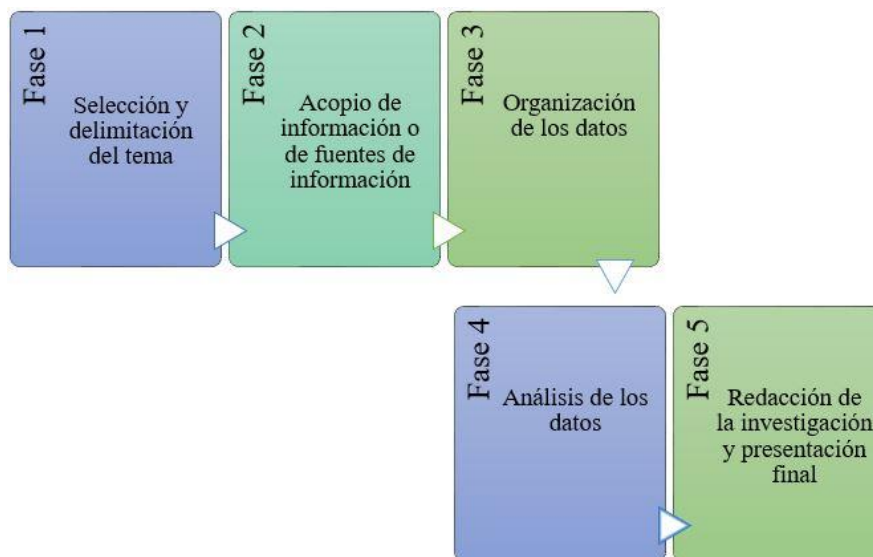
Fase 1
Selección y delimitación del tema

Fase 2
Acopio de información o de fuentes de información

Fase 3
Organización de los datos

Fase 4
Análisis de los datos

Fase 5
Redacción de la investigación y presentación final